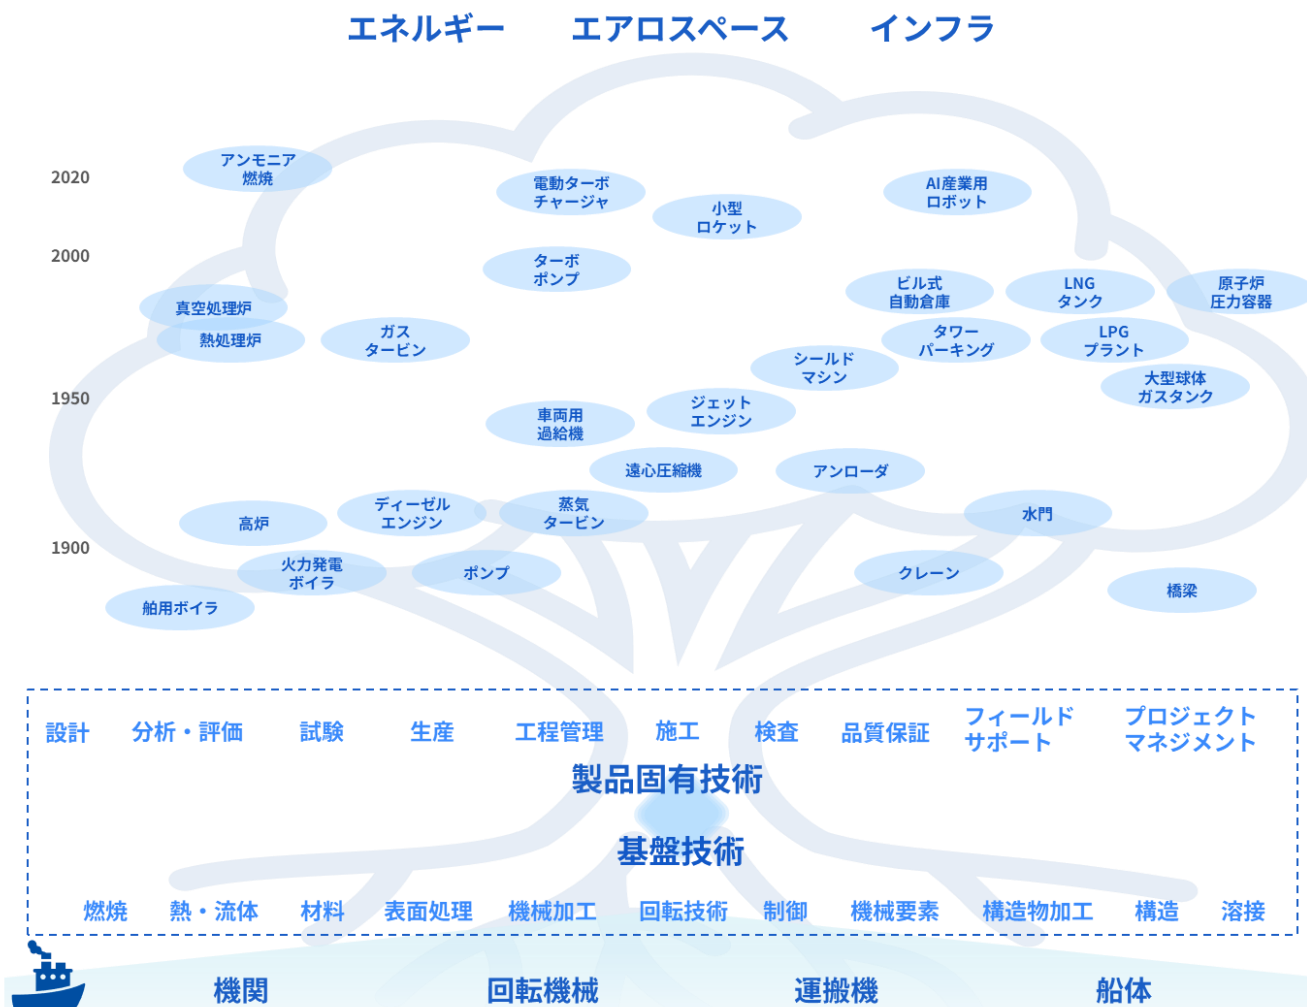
エネルギー　エアロスペース　インフラ

2020
2000
1950
1900

アンモニア燃焼
電動ターボチャージャ
小型ロケット
AI産業用ロボット
ターボポンプ
ビル式自動倉庫
LNGタンク
原子炉圧力容器
真空処理炉
熱処理炉
ガスタービン
タワーパーキング
LPGプラント
シールドマシン
大型球体ガスタンク
車両用過給機
ジェットエンジン
遠心圧縮機
アンローダ
高炉
ディーゼルエンジン
蒸気タービン
水門
火力発電ボイラ
ポンプ
クレーン
橋梁
舶用ボイラ

設計　分析・評価　試験　生産　工程管理　施工　検査　品質保証　フィールドサポート　プロジェクトマネジメント

製品固有技術

基盤技術

燃焼　熱・流体　材料　表面処理　機械加工　回転技術　制御　機械要素　構造物加工　構造　溶接

機関　回転機械　運搬機　船体